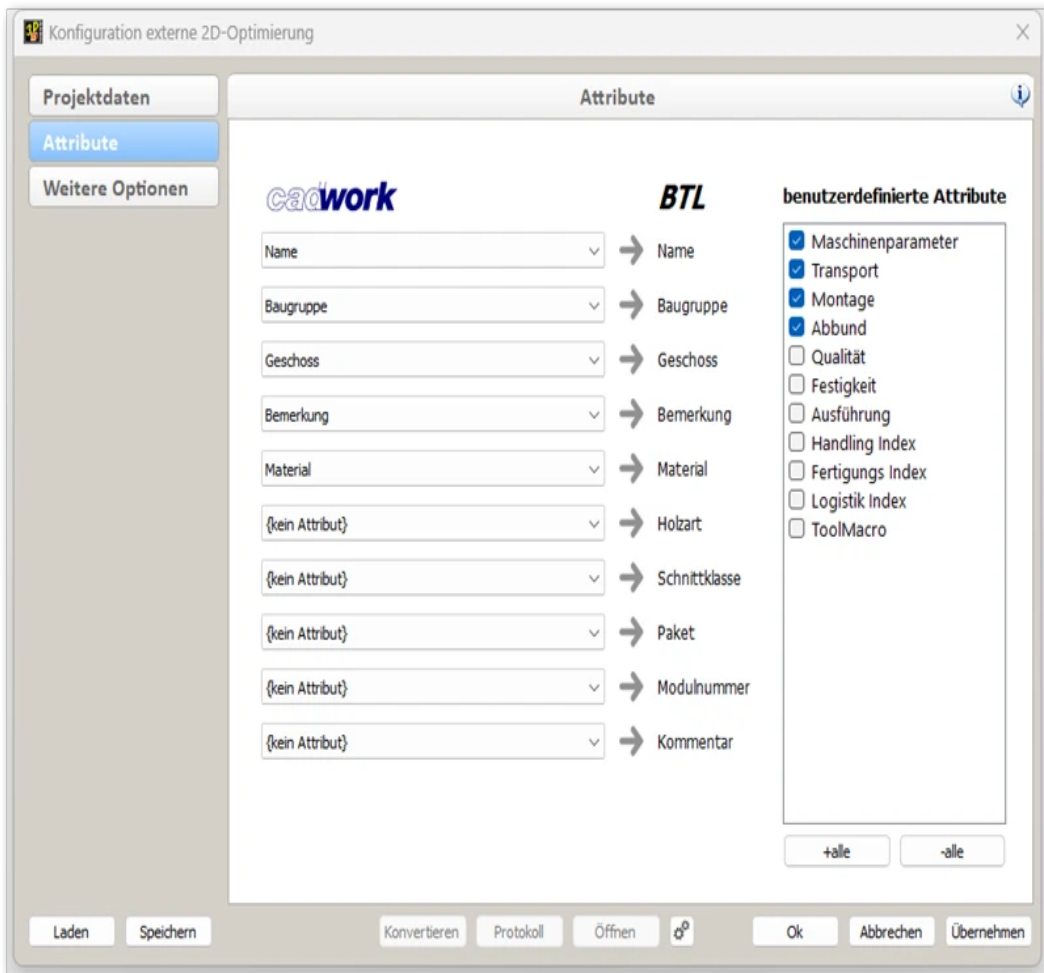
Konfiguration externe 2D-Optimierung

Projektdaten
Attribute
Weitere Optionen

Attribute

cadwork

BTL

benutzerdefinierte Attribute

| | | |
|---|---|---|
| Name | → | Name |
| Baugruppe | → | Baugruppe |
| Geschoss | → | Geschoss |
| Bemerkung | → | Bemerkung |
| Material | → | Material |
| {kein Attribut} | → | Holzart |
| {kein Attribut} | → | Schnittklasse |
| {kein Attribut} | → | Paket |
| {kein Attribut} | → | Modulnummer |
| {kein Attribut} | → | Kommentar |

☑ Maschinenparameter
☑ Transport
☑ Montage
☑ Abbund
☐ Qualität
☐ Festigkeit
☐ Ausführung
☐ Handling Index
☐ Fertigungs Index
☐ Logistik Index
☐ ToolMacro

+alle
-alle

Laden
Speichern
Konvertieren
Protokoll
Öffnen
Ok
Abbrechen
Übernehmen